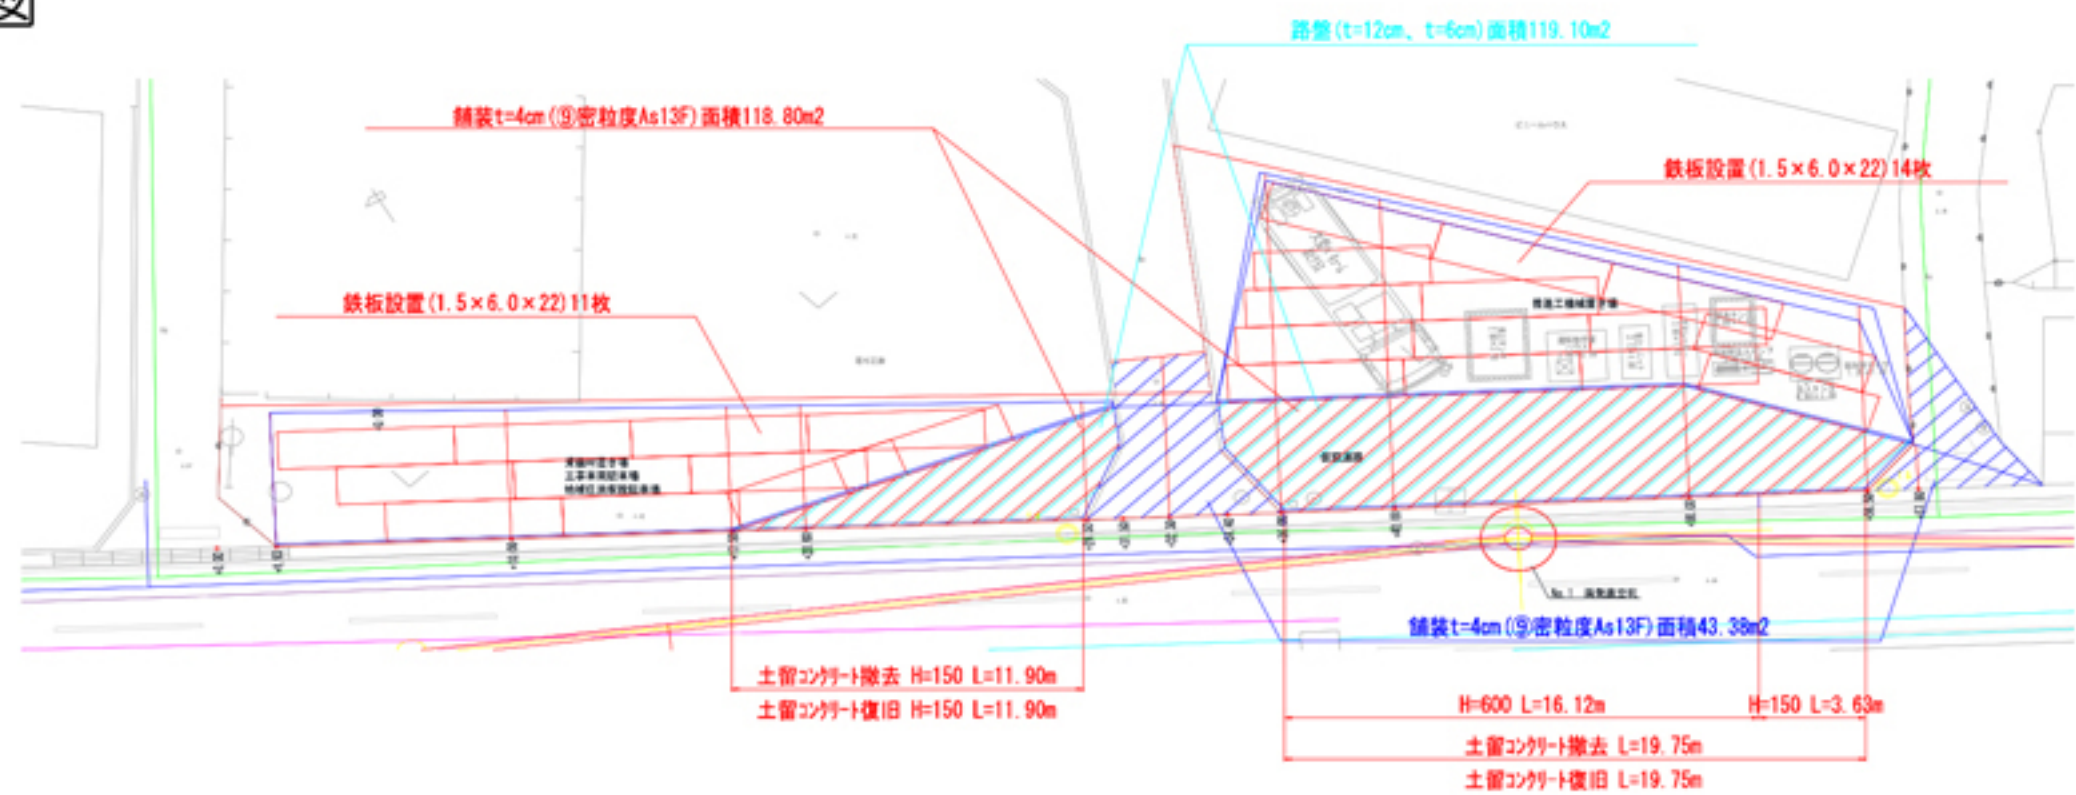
図

路盤(t=12cm、t=6cm)面積119.10m2

舗装t=4cm(⑨密粒度As13F)面積118.80m2

鉄板設置(1.5×6.0×22)14枚

鉄板設置(1.5×6.0×22)11枚

舗装t=4cm(⑨密粒度As13F)面積43.38m2

土留ｺﾝｸﾘｰﾄ撤去 H=150 L=11.90m

土留ｺﾝｸﾘｰﾄ復旧 H=150 L=11.90m

H=600 L=16.12m

H=150 L=3.63m

土留ｺﾝｸﾘｰﾄ撤去 L=19.75m

土留ｺﾝｸﾘｰﾄ復旧 L=19.75m